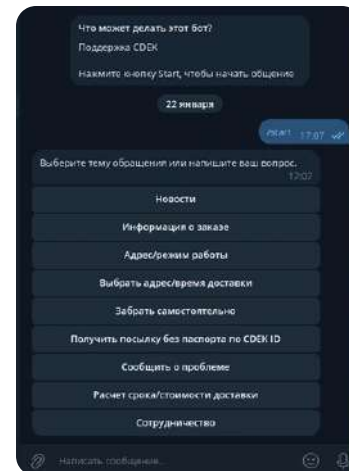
Что может делать этот бот?
Поддержка CDEK

Нажмите кнопку Start, чтобы начать общение

22 января

/start 17:07

Выберите тему обращения или напишите ваш вопрос.
17:07

Новости

Информация о заказе

Адрес/режим работы

Выбрать адрес/время доставки

Забрать самостоятельно

Получить посылку без паспорта по CDEK ID

Сообщить о проблеме

Расчет срока/стоимости доставки

Сотрудничество

Написать сообщение...